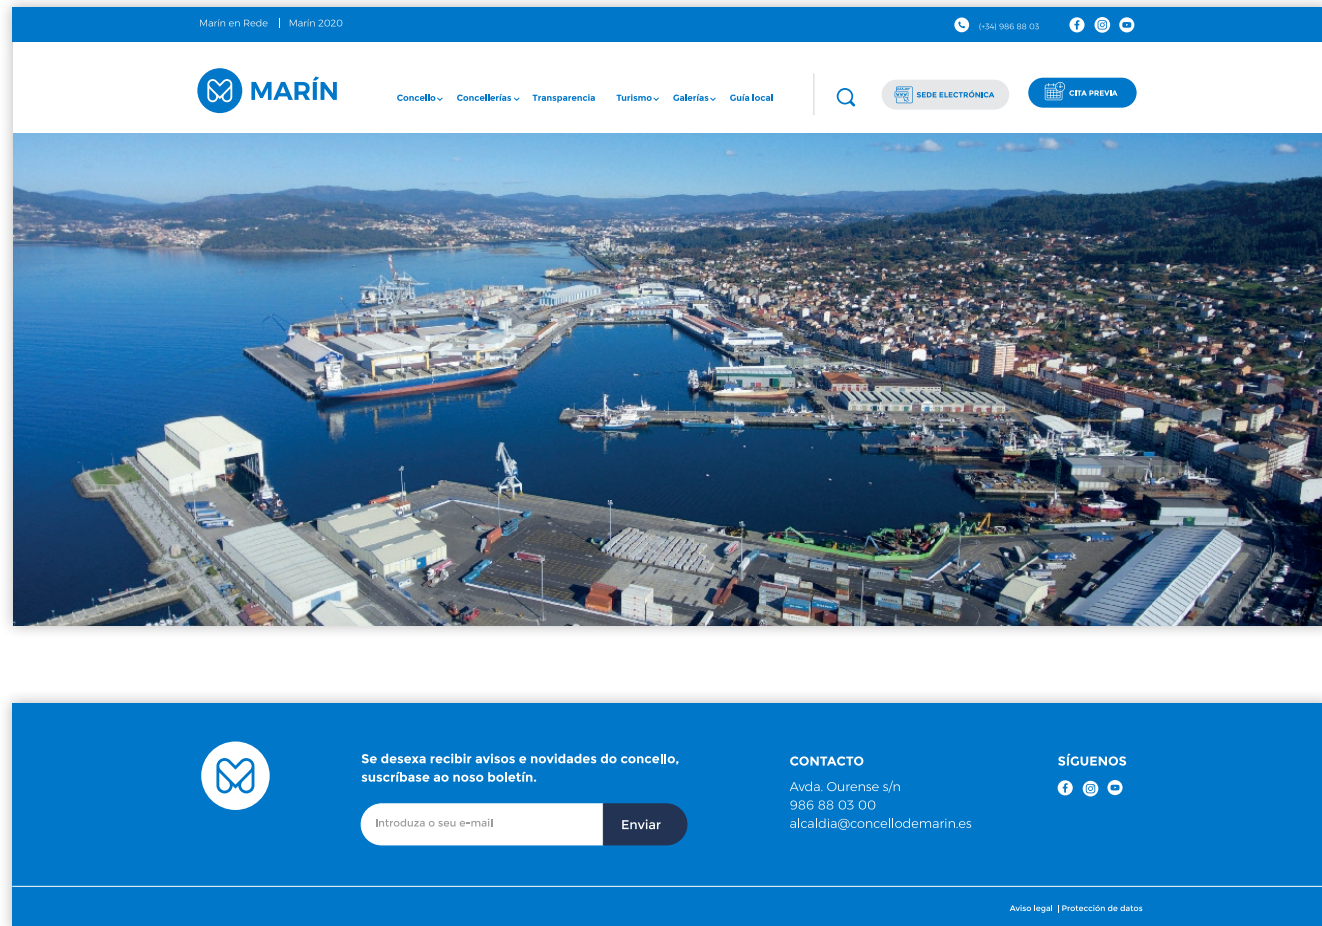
Marín en Rede | Marín 2020

(+34) 986 88 03

MARÍN

Concello Concellerías Transparencia Turismo Galerías Guía local

SEDE ELECTRÓNICA

CITA PREVIA

Se desexa recibir avisos e novidades do concello, suscríbase ao noso boletín.

Introduza o seu e-mail

Enviar

CONTACTO

Avda. Ourense s/n
986 88 03 00
alcaldia@concellodemarin.es

SÍGUENOS

Aviso legal | Protección de datos